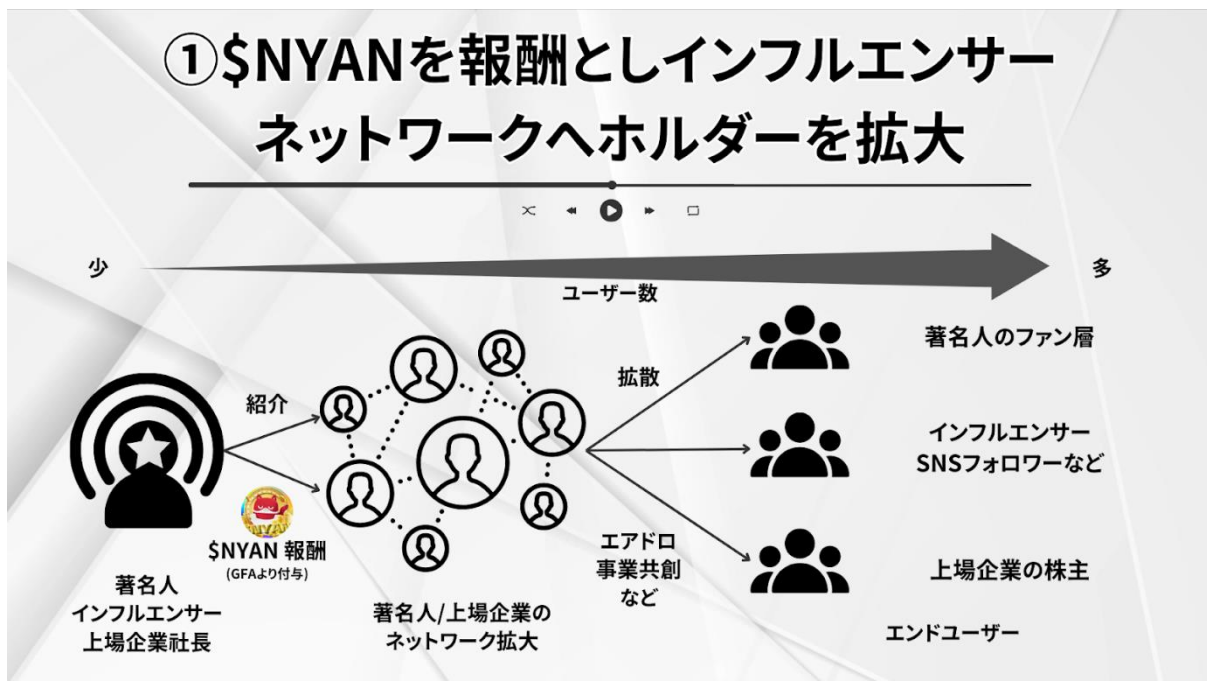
①\$NYANを報酬としインフルエンサーネットワークへホルダーを拡大

少

多

ユーザー数

紹介

拡散

著名人のファン層

インフルエンサー
SNSフォロワーなど

NYAN

\$NYAN 報酬
(GFAより付与)

エアドロ
事業共創
など

上場企業の株主

著名人
インフルエンサー
上場企業社長

著名人/上場企業の
ネットワーク拡大

エンドユーザー